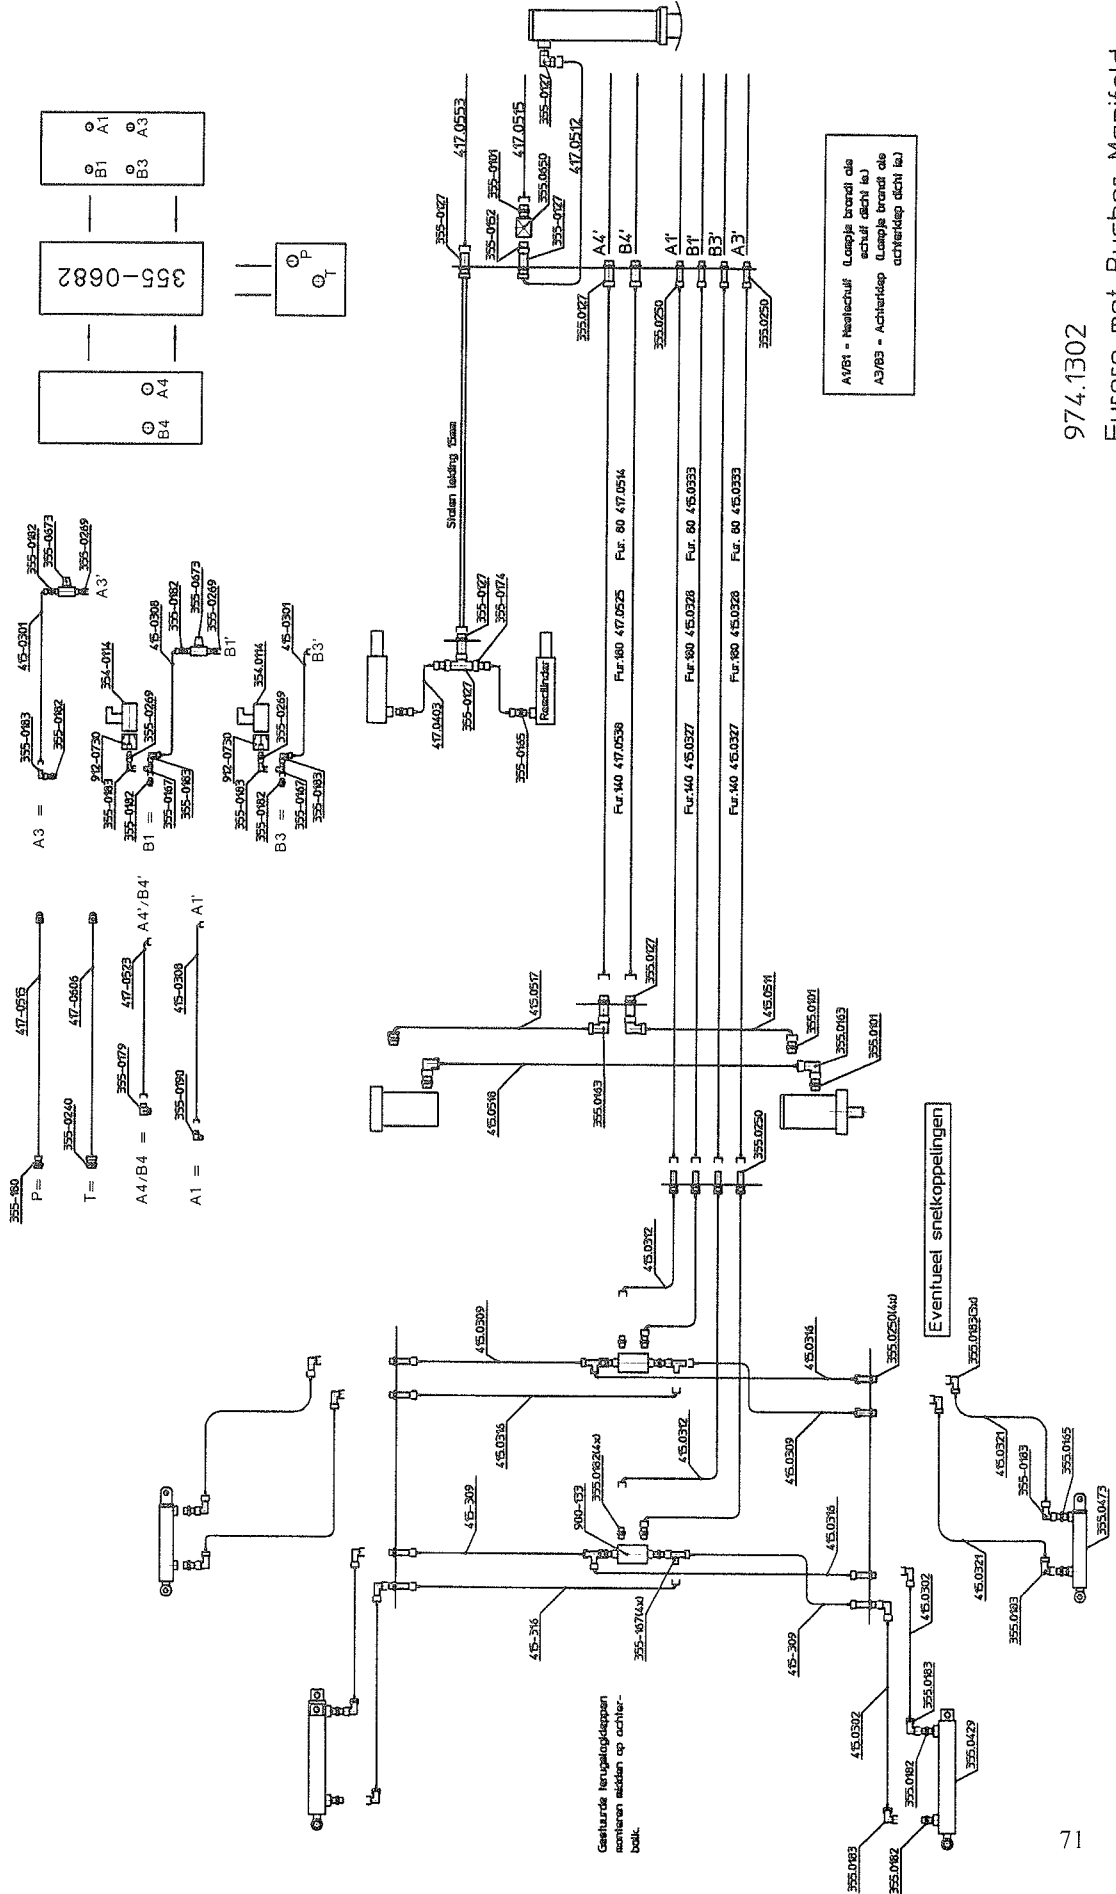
355-0682

B4 A4

B1 A1
B3 A3

P
T

355-180 P= 417-0515
T= 355-0240 417-0606
A4/B4 = 355-0179 417-0523 A4'/B4'
A1 = 355-0180 415-0308 A1'

A3 = 355-0183 355-0182 415-0301 355-0182 355-0673 355-0269 A3'
B1 = 912-0730 355-0183 355-0182 355-0167 355-0183 354-0114 355-0269 415-0308 355-0182 355-0673 355-0269 B1'
B3 = 912-0730 355-0183 355-0182 355-0167 355-0183 354-0114 355-0269 415-0301 B3'

417.0553
355-0127
355-0101
417.0515
355-0127
355-0152
355.0650
355-0127
417.0512
A4'
B4'
A1'
B1'
B3'
A3'
355.0127
355.0250
355.0250

A1/B1 - Nealschuif (Lampje brandt als schuif dicht is.)
A3/B3 - Achterklep (Lampje brandt als achterklep dicht is.)

Stalen leiding 15mm
355-0127
355-0174
417.0403
355-0127
Reedlinder
355-0165

Fur.140 417.0536 Fur.180 417.0525 Fur. 80 417.0514
Fur.140 415.0327 Fur.180 415.0328 Fur. 80 415.0333
Fur.140 415.0327 Fur.180 415.0328 Fur. 80 415.0333

415.0517
355.0127
415.0511
355.0101
355.0163
355.0101
415.0516
355.0163
355.0250

Eventueel snelkoppelingen

415.0312
415.0309
415.0316
355.0250(4x)
415.0316
415.0312
415.0309
355.0183(3x)
415.0321
355-0183
355.0165
355.0473
415-309
900-133
355.0182(4x)
415.0316
415-316
355-167(4x)
415-309
415.0302
355.0183
415.0321
355.0183
415.0302
355.0183
355.0182
355.0429
355.0183
355.0182

Gestuurde terugslagkleppen monteren midden op achterbalk.

974.1302
Europa met Bucher Manifold

71